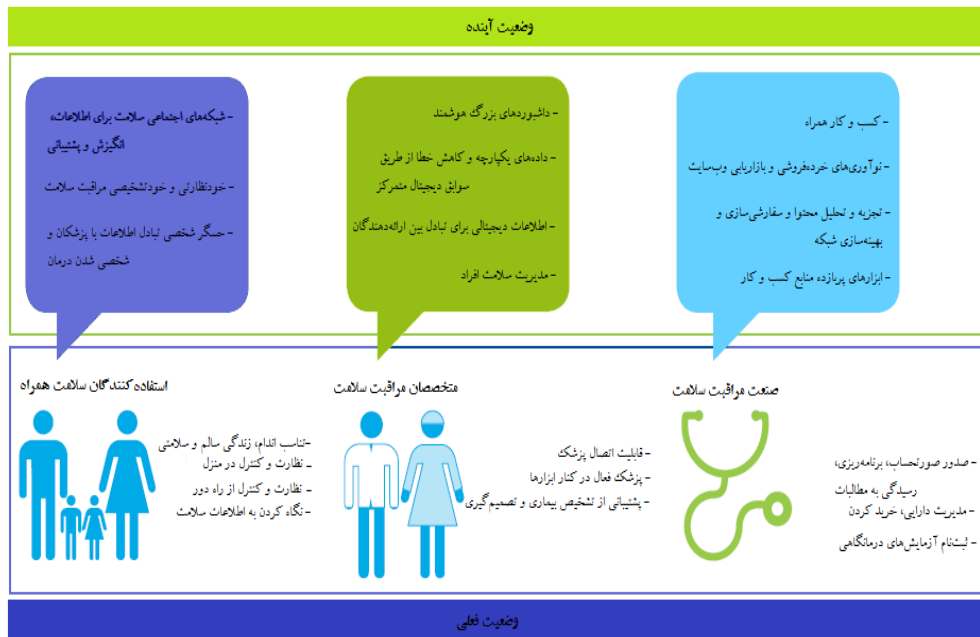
وضعیت آینده

- کسب و کار همراه
- نوآوری‌های خرده‌فروشی و بازاریابی وب‌سایت
- تجزیه و تحلیل محتوا و سفارشی‌سازی و بهینه‌سازی شبکه
- ابزارهای پربازده منابع کسب و کار

- داشبوردهای بزرگ هوشمند
- داده‌های یکپارچه و کاهش خطا از طریق سوابق دیجیتال متمرکز
- اطلاعات دیجیتالی برای تبادل بین ارائه‌دهندگان
- مدیریت سلامت افراد

- شبکه‌های اجتماعی سلامت برای اطلاعات، انگیزش و پشتیبانی
- خودنظارتی و خودتشخیصی مراقبت سلامت
- حسگر شخصی تبادل اطلاعات با پزشکان و شخصی شدن درمان

صنعت مراقبت سلامت

- صدور صورتحساب، برنامه‌ریزی، رسیدگی به مطالبات
- مدیریت دارایی، خرید کردن
- ثبت‌نام آزمایش‌های درمانگاهی

متخصصان مراقبت سلامت

- قابلیت اتصال پزشک
- پزشک فعال در کنار ابزارها
- پشتیبانی از تشخیص بیماری و تصمیم گیری

استفاده کنندگان سلامت همراه

- تناسب اندام، زندگی سالم و سلامتی
- نظارت و کنترل در منزل
- نظارت و کنترل از راه دور
- نگاه کردن به اطلاعات سلامت

وضعیت فعلی